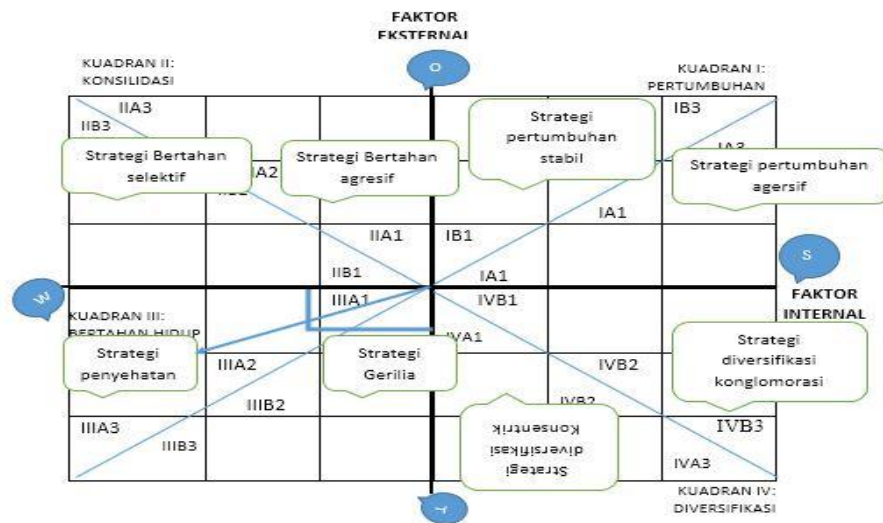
FAKTOR EKSTERNAL

KUADRAN II: KONSILIDASI

O

KUADRAN I: PERTUMBUHAN

IIA3

IIB3

IB3

Strategi pertumbuhan stabil

IA3

Strategi Bertahan selektif

Strategi Bertahan agresif

A2

IIB2

Strategi pertumbuhan agersif

IA1

IIA1

IB1

S

IIB1

IA1

W

IIIA1

IVB1

FAKTOR INTERNAL

KUADRAN III: BERTAHAN HIDUP

IVA1

Strategi diversifikasi konglomorasi

Strategi penyehatan

IIIA2

Strategi Gerilia

IVB2

IIIB2

IVB2

IIIA3

IIIB3

Strategi diversifikasi Konsentrik

IVB3

IVA3

T

KUADRAN IV: DIVERSIFIKASI